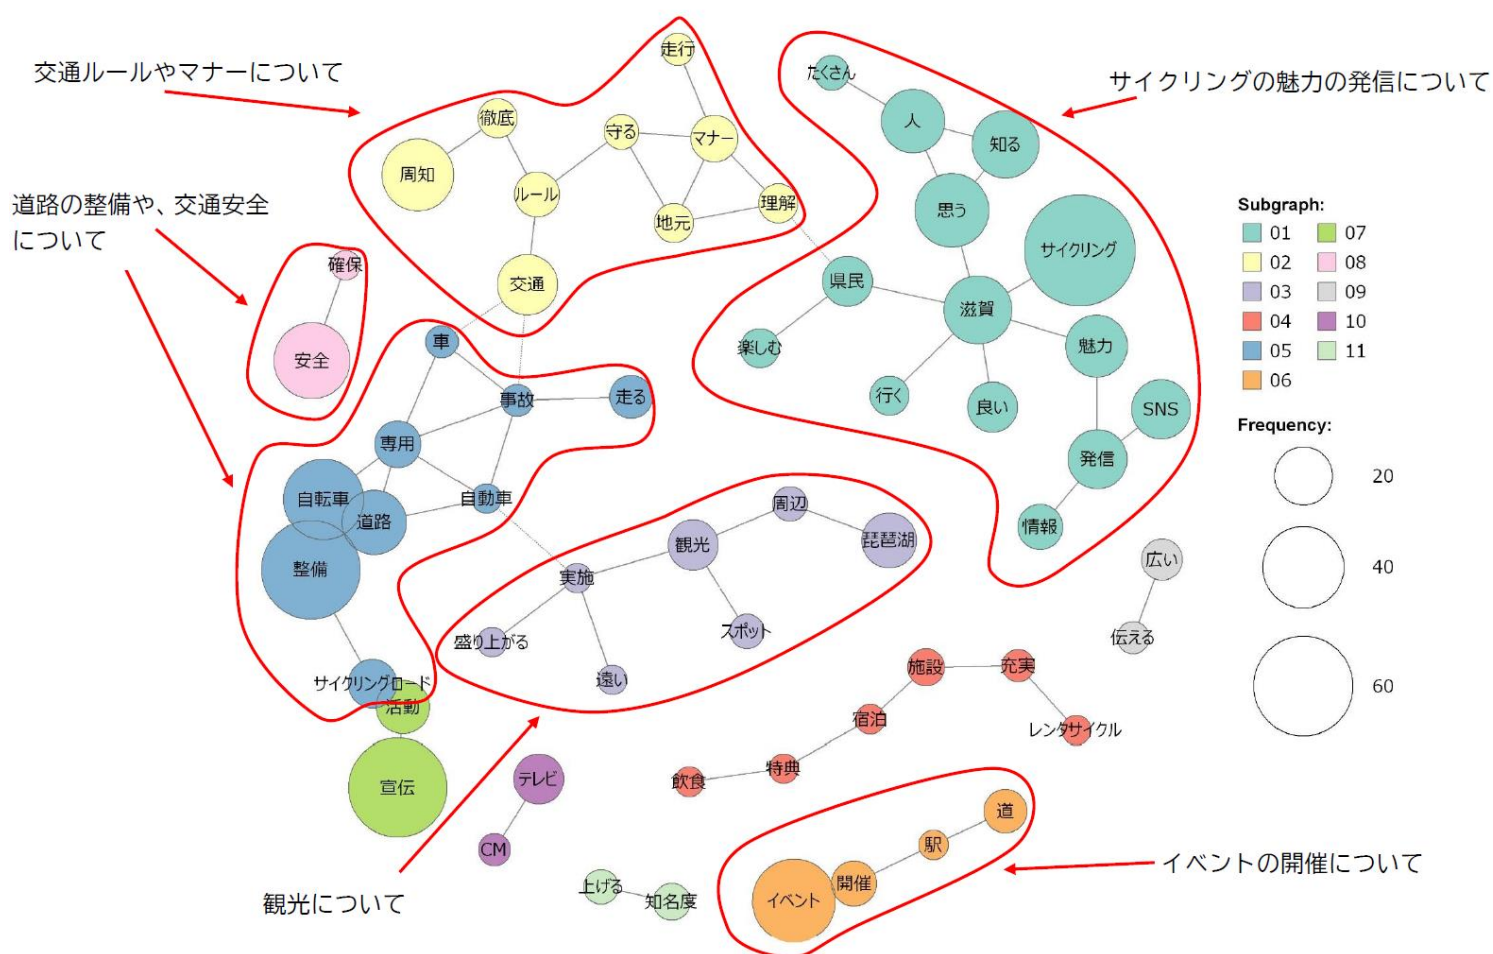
交通ルールやマナーについて

サイクリングの魅力の発信について

道路の整備や、交通安全について

走行
徹底
守る
マナー
周知
ルール
理解
地元
交通

たくさん
人
知る
思う
サイクリング
県民
滋賀
楽しむ
魅力
行く
良い
SNS
発信
情報

確保
安全

車
事故
走る
専用
自転車
道路
自動車
整備
サイクリングロード
活動
宣伝

周辺
観光
琵琶湖
実施
盛り上がる
スポット
遠い

広い
伝える

施設
充実
宿泊
レンタサイクル
飲食
特典

テレビ
CM

上げる
知名度

道
駅
開催
イベント

観光について

イベントの開催について

Subgraph:
| | |
|---|---|
| 01 | 07 |
| 02 | 08 |
| 03 | 09 |
| 04 | 10 |
| 05 | 11 |
| 06 | |

Frequency:
20
40
60